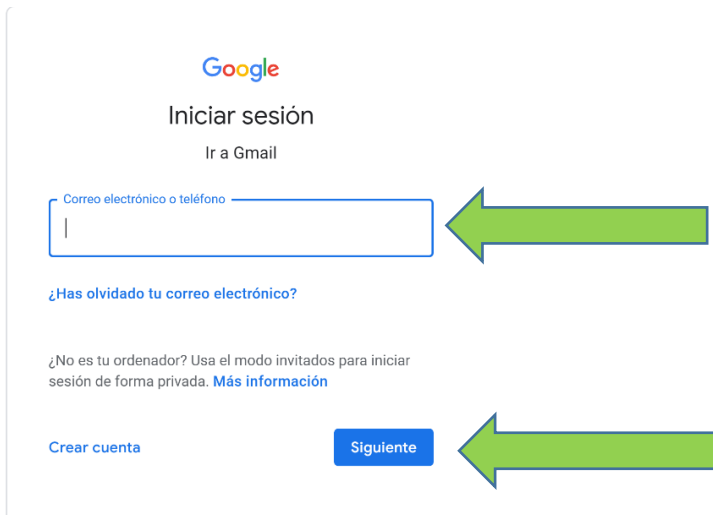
Google

Iniciar sesión

Ir a Gmail

Correo electrónico o teléfono

¿Has olvidado tu correo electrónico?

¿No es tu ordenador? Usa el modo invitados para iniciar sesión de forma privada. Más información

Crear cuenta

Siguiente